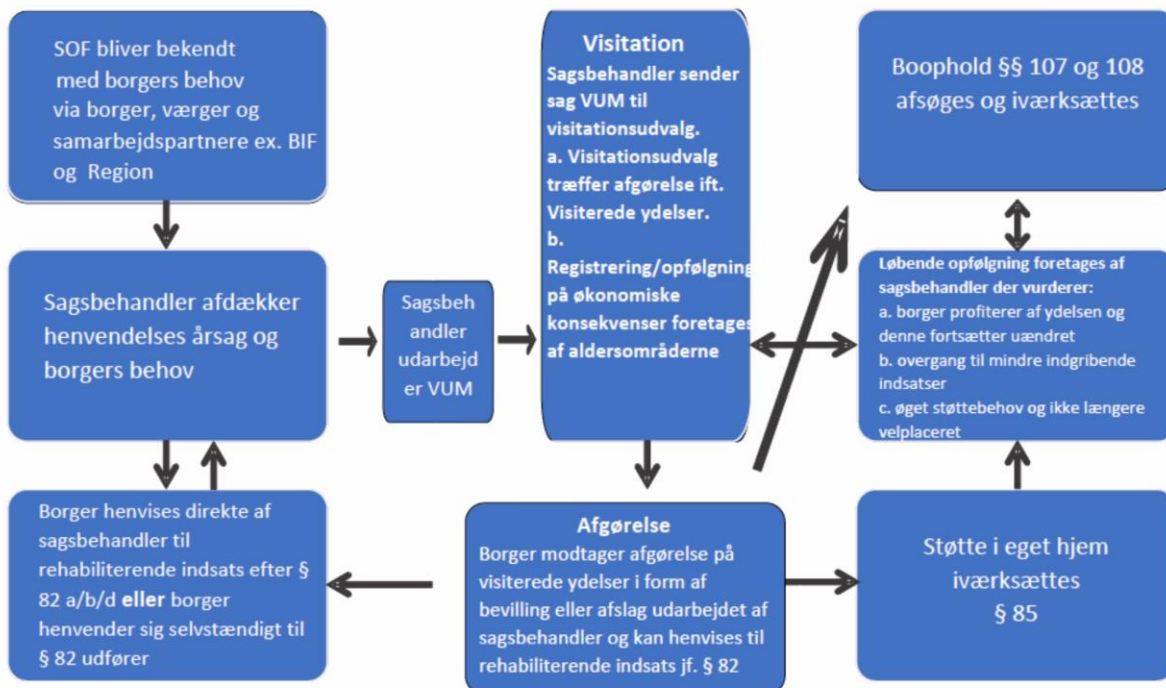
SOF bliver bekendt med borgers behov via borger, værger og samarbejdspartnere ex. BIF og Region

Sagsbehandler afdækker henvendelses årsag og borgers behov

Borger henvises direkte af sagsbehandler til rehabiliterende indsats efter § 82 a/b/d **eller** borger henvender sig selvstændigt til § 82 udfører

Sagsbehandler udarbejder VUM

Visitation
Sagsbehandler sender sag VUM til visitationsudvalg.
a. Visitationsudvalg træffer afgørelse ift. Visiterede ydelser.
b. Registrering/opfølgning på økonomiske konsekvenser foretages af aldersområderne

Afgørelse
Borger modtager afgørelse på visiterede ydelser i form af bevilling eller afslag udarbejdet af sagsbehandler og kan henvises til rehabiliterende indsats jf. § 82

Boophold §§ 107 og 108 afsøges og iværksættes

Løbende opfølgning foretages af sagsbehandler der vurderer:
a. borger profiterer af ydelsen og denne fortsætter uændret
b. overgang til mindre indgribende indsatser
c. øget støttebehov og ikke længere velplaceret

Støtte i eget hjem iværksættes
§ 85